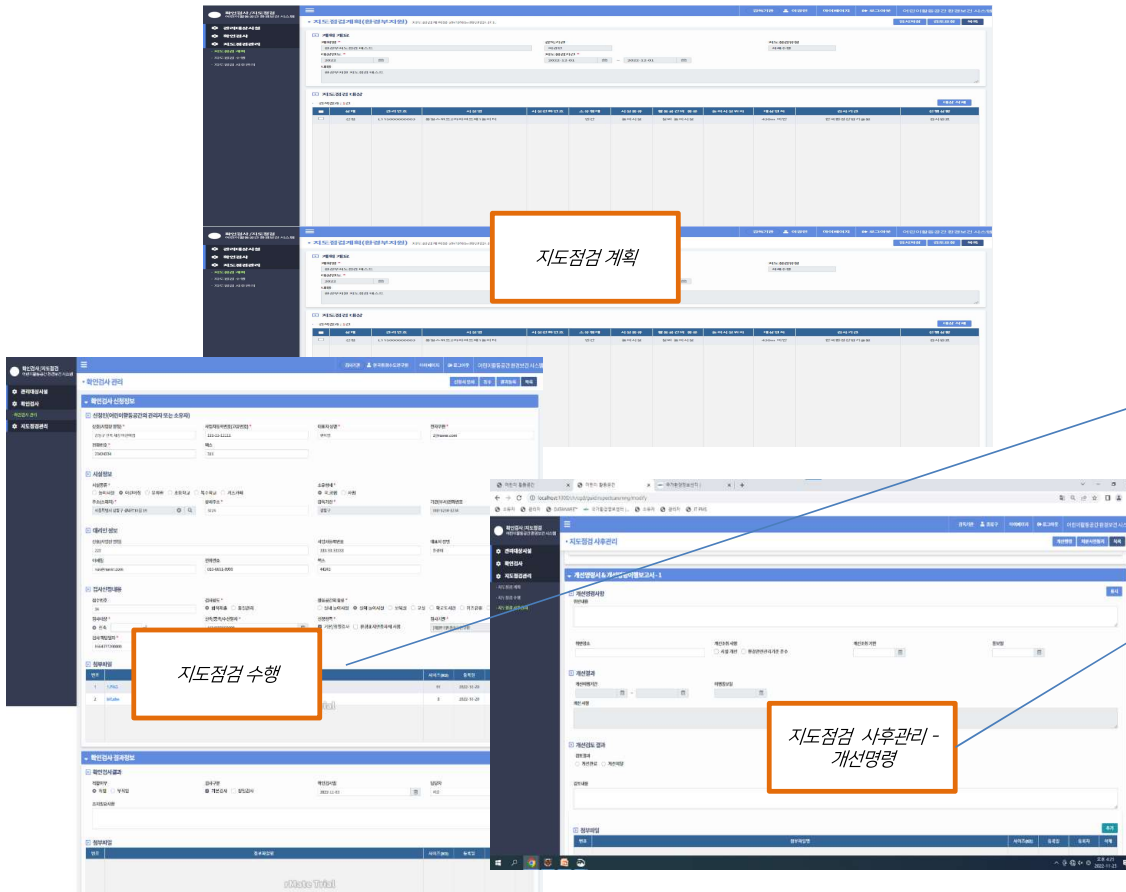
지도점검 계획

확인검사/지도점검

관리대상시설

확인검사

지도점검관리

확인검사 관리

확인검사 신청정보

시설정보

대리인 정보

검사신청내용

첨부파일

확인검사 등록정보

확인검사결과

지도점검 수행

지도점검 사후관리

개선명령서 & 개선명령이행보고서 - 1

개선명령사항

개선결과

개선검토 결과

첨부파일

지도점검 사후관리 - 개선명령